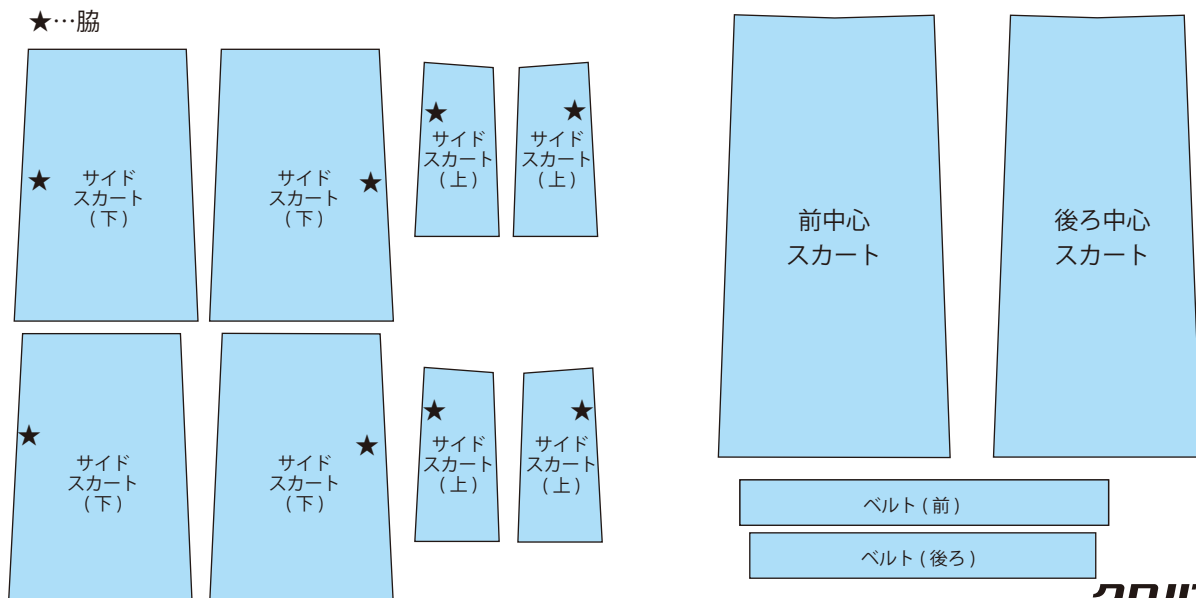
★…脇

★ サイド スカート (下)

サイド スカート (下) ★

★ サイド スカート (上)

★ サイド スカート (上)

★ サイド スカート (下)

サイド スカート (下) ★

★ サイド スカート (上)

★ サイド スカート (上)

前中心 スカート

後ろ中心 スカート

ベルト (前)

ベルト (後ろ)

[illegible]